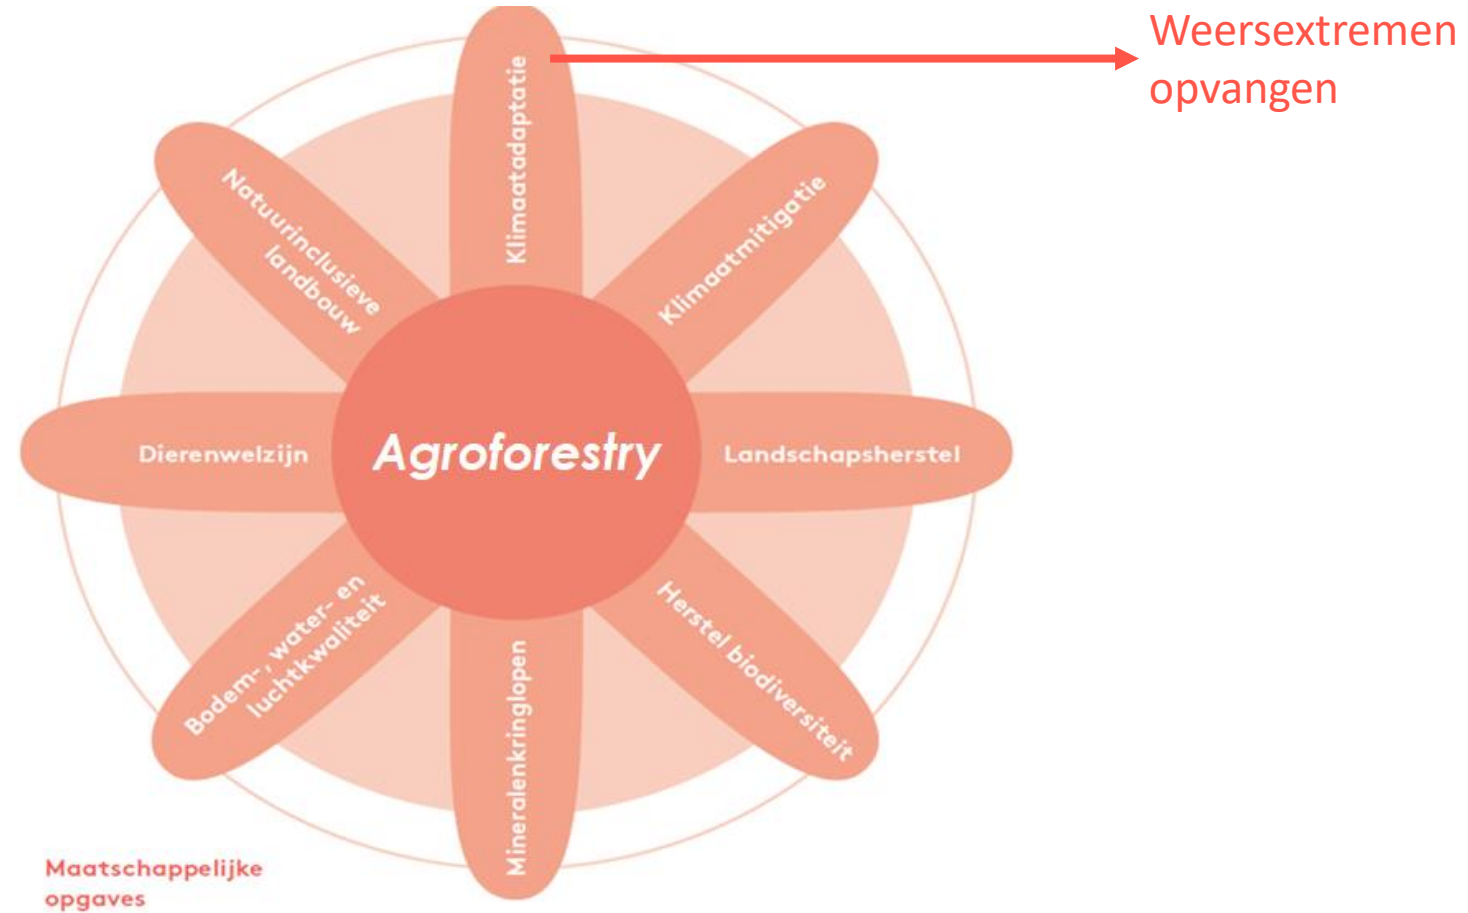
Weersextremen opvangen

Klimaatadaptatie

Natuurinclusieve landbouw

Klimaatmitigatie

Dierenwelzijn

Agroforestry

Landschapsherstel

Bodem-, water- en luchtkwaliteit

Mineralenkringlopen

Herstel biodiversiteit

Maatschappelijke opgaves